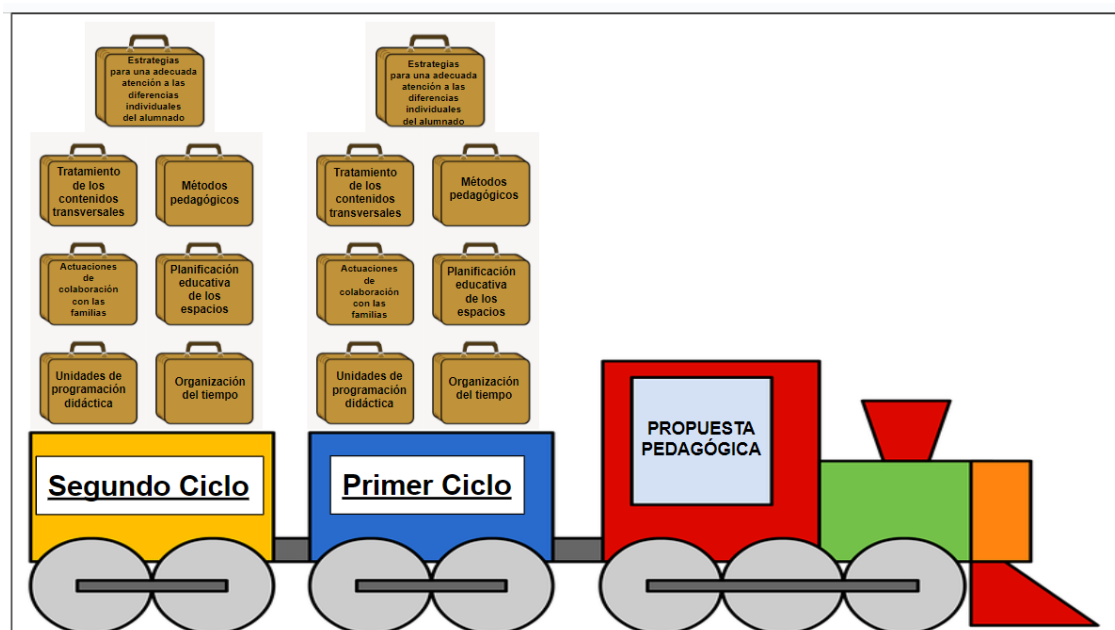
Estrategias para una adecuada atención a las diferencias individuales del alumnado

Tratamiento de los contenidos transversales

Métodos pedagógicos

Actuaciones de colaboración con las familias

Planificación educativa de los espacios

Unidades de programación didáctica

Organización del tiempo

Segundo Ciclo

Estrategias para una adecuada atención a las diferencias individuales del alumnado

Tratamiento de los contenidos transversales

Métodos pedagógicos

Actuaciones de colaboración con las familias

Planificación educativa de los espacios

Unidades de programación didáctica

Organización del tiempo

Primer Ciclo

PROPUESTA PEDAGÓGICA